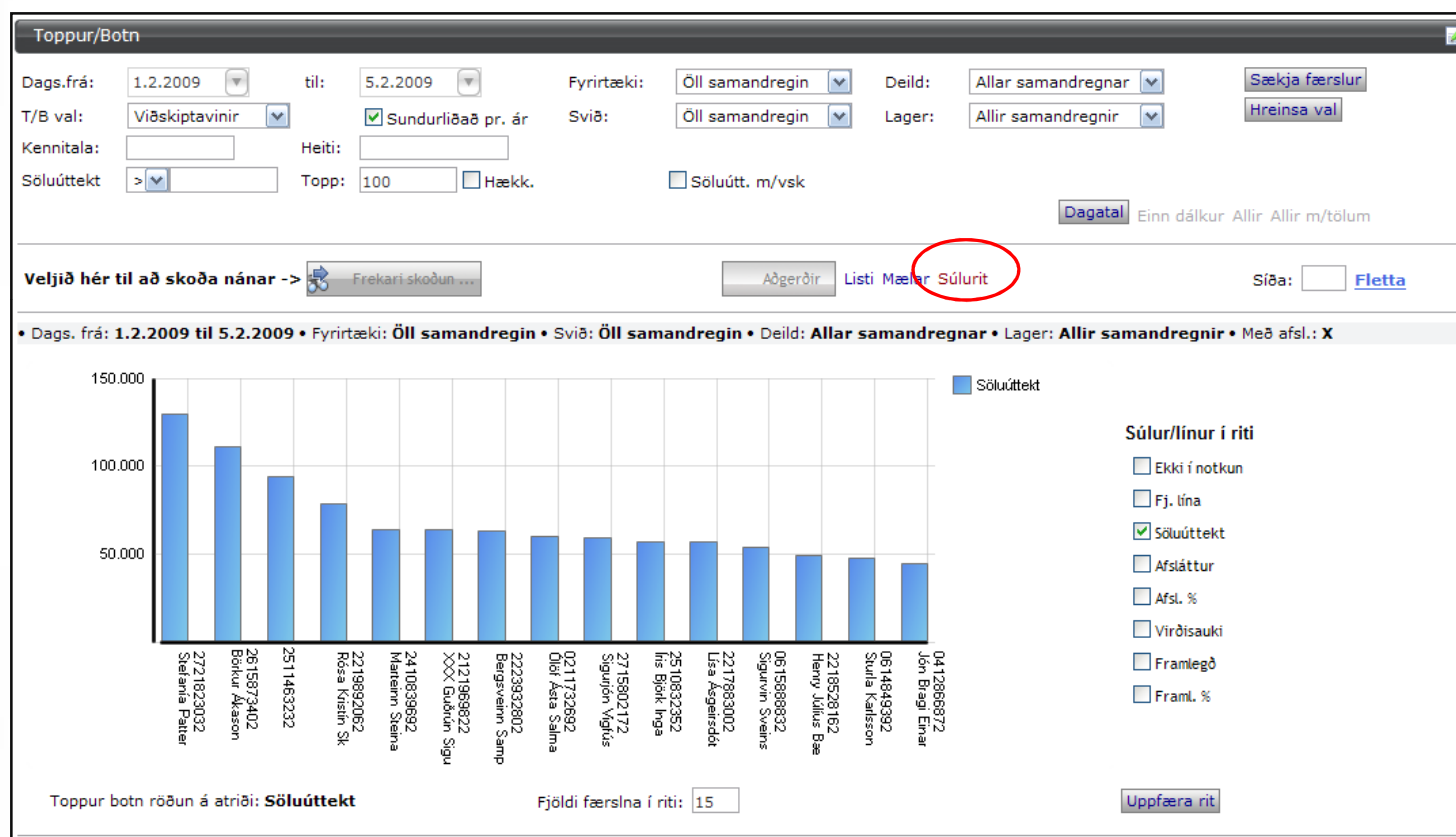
Toppur/Botn

Dags.frá: 1.2.2009 til: 5.2.2009 Fyrirtæki: Öll samandregin Deild: Allar samandregnar Sækja færslur
T/B val: Viðskiptavinir Sundurliðað pr. ár Svið: Öll samandregin Lager: Allir samandregnir Hreinsa val
Kennitala: Heiti:
Söluúttekt > Topp: 100 Hækk. Söluútt. m/vsk
Dagatal Einn dálkur Allir Allir m/tölum

Veljið hér til að skoða nánar -> Frekari skoðun ... Aðgerðir Listi Mælar Súlurit Síða: Fletta

• Dags. frá: 1.2.2009 til 5.2.2009 • Fyrirtæki: Öll samandregin • Svið: Öll samandregin • Deild: Allar samandregnar • Lager: Allir samandregnir • Með afsl.: X

150.000
100.000
50.000

Söluúttekt

2721823032 Stefanía Patter
2615873402 Bókur Ákason
2511463232
2219892062 Rósa Kristín Sk
2410839692 Marteinn Steina
2121969622 XXX Guðrún Sigu
2223932802 Bergsveinn Samp
0211732692 Ólöf Ásta Salma
2715802172 Sigurjón Vigfús
2510832352 Íris Björk Inga
2217883002 Lísa Ásgeirsdót
0615888832 Sigurvin Sveins
2218528162 Henry Júlíus Bæ
0614849392 Sturla Karlsson
0412866872 Jón Bragi Einar

Súlur/línur í riti
Ekki í notkun
Fj. lína
Söluúttekt
Afsláttur
Afsl. %
Virðisauki
Framlegð
Framl. %

Toppur botn röðun á atriði: Söluúttekt Fjöldi færslna í riti: 15 Uppfæra rit